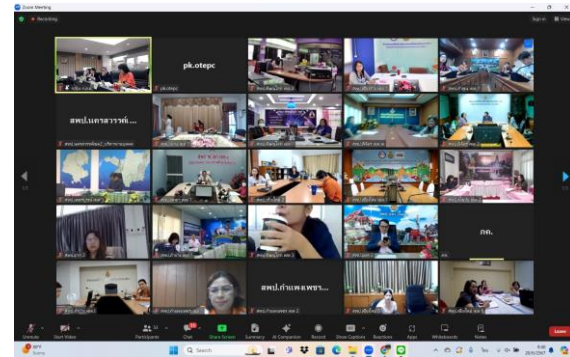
Zoom Meeting

Recording

pk.otepc

สพป.นครสวรรค์...

กต.

สพป.กำแพงเพชร...

Unmute

Start Video

Participants

Chat

Share Screen

Summary

AI Companion

Record

Show Captions

Breakout

Apps

Whiteboards

Notes

Leave

Q Search